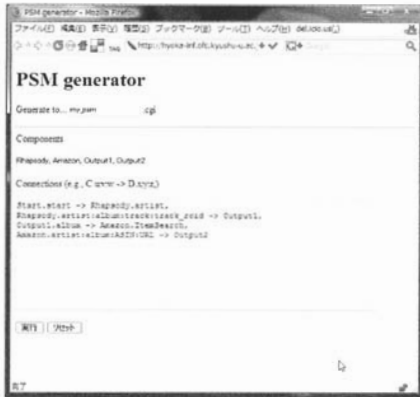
PSM generator - Mozilla Firefox

ファイル(F) 編集(E) 表示(V) 履歴(S) ブックマーク(B) ツール(T) ヘルプ(H) del.icio.us(L)

tag http://hyoka-inf.slt.kyushu-u.ac...

PSM generator

Generate to... my.psm .cgi

Components

Rhapsody, Amazon, Output1, Output2

Connections (e.g., C.www -> D.xyz,)

Start.start -> Rhapsody.artist,
Rhapsody.artist:album:track:track_rcid -> Output1,
Output1.album -> Amazon.ItemSearch,
Amazon.artist:album:ASIN:URL -> Output2

実行 リセット

完了